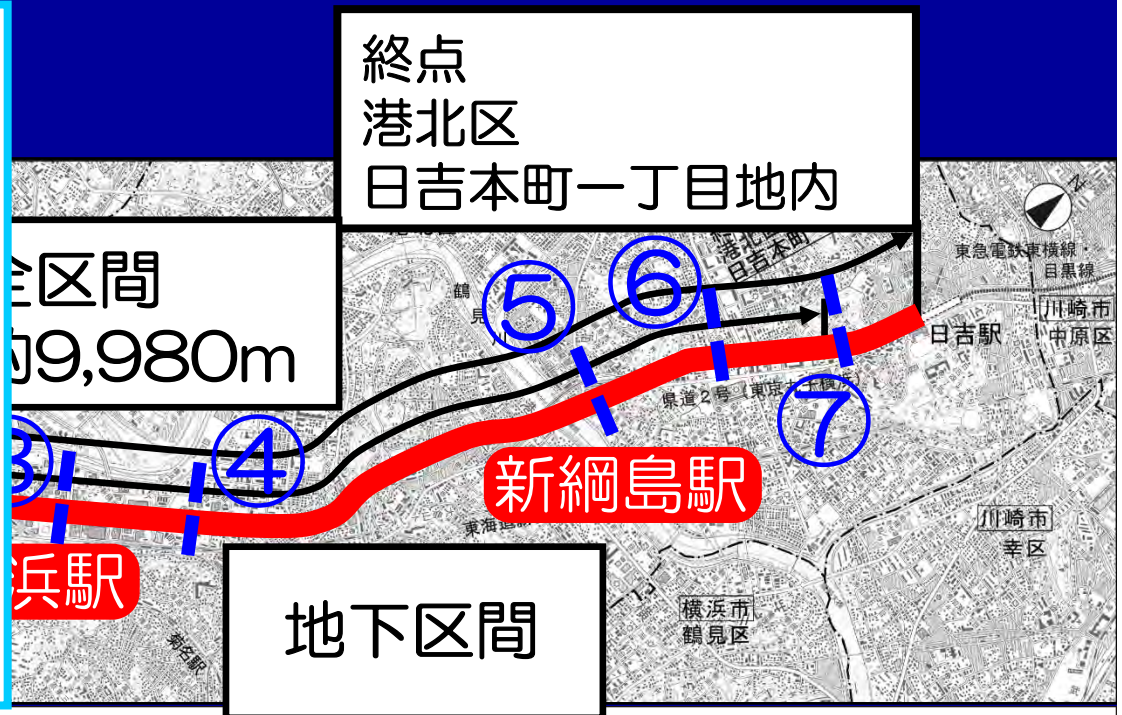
終点
港北区
日吉本町一丁目地内

全区間
約9,980m

③ ④ ⑤ ⑥ ⑦

港北区
日吉本町

東急電鉄東横線・目黒線

川崎市
中原区

日吉駅

県道2号（東京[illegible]横浜）

新綱島駅

東海道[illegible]

川崎市
幸区

横浜市
鶴見区

浜駅

菊名駅

地下区間